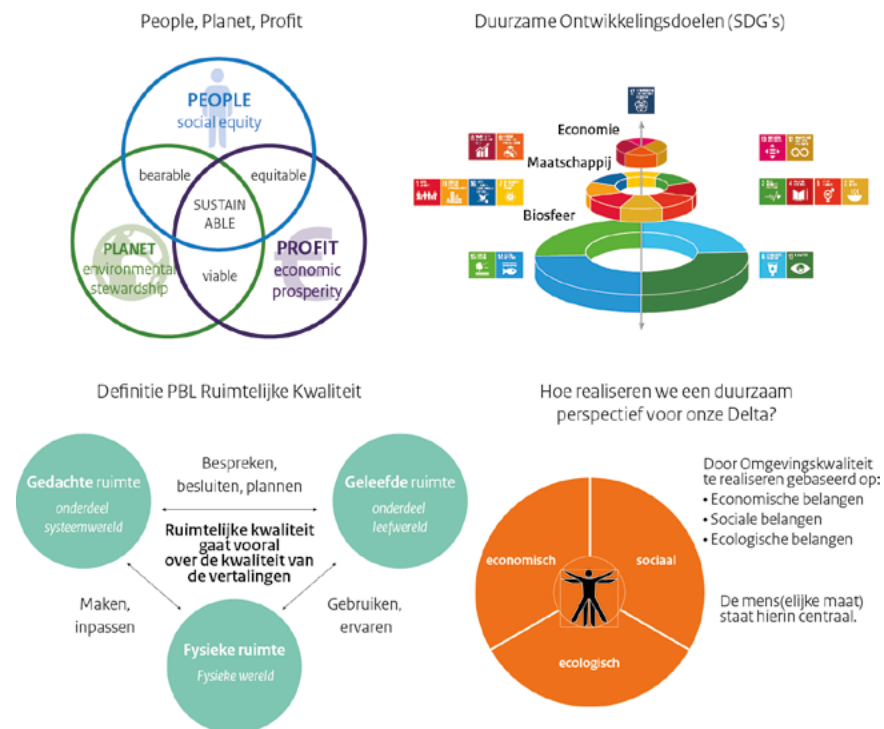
People, Planet, Profit

PEOPLE
social equity

bearable

equitable

SUSTAINABLE

PLANET
environmental stewardship

viable

PROFIT
economic prosperity

Duurzame Ontwikkelingsdoelen (SDG's)

Economie

Maatschappij

Biosfeer

Definitie PBL Ruimtelijke Kwaliteit

Gedachte ruimte
onderdeel systeemwereld

Bespreken, besluiten, plannen

Geleefde ruimte
onderdeel leefwereld

Ruimtelijke kwaliteit gaat vooral over de kwaliteit van de vertalingen

Maken, inpassen

Gebruiken, ervaren

Fysieke ruimte
Fysieke wereld

Hoe realiseren we een duurzaam perspectief voor onze Delta?

Door Omgevingskwaliteit te realiseren gebaseerd op:
• Economische belangen
• Sociale belangen
• Ecologische belangen

economisch

sociaal

ecologisch

De mens(elijke maat) staat hierin centraal.